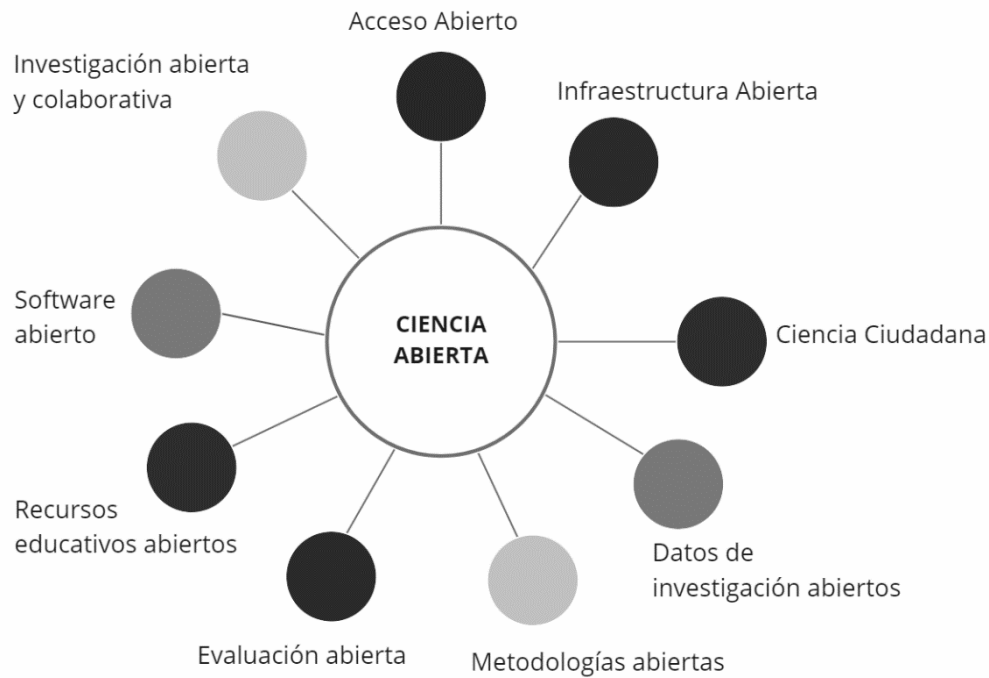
CIENCIA ABIERTA

Acceso Abierto

Infraestructura Abierta

Ciencia Ciudadana

Datos de investigación abiertos

Metodologías abiertas

Evaluación abierta

Recursos educativos abiertos

Software abierto

Investigación abierta y colaborativa